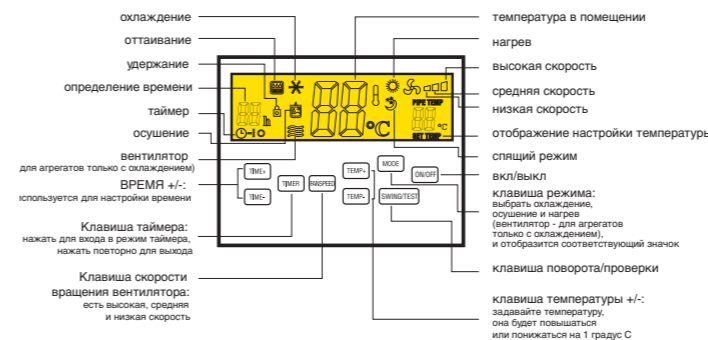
охлаждение
оттаивание
удержание
определение времени
таймер
осушение
вентилятор
для агрегатов только с охлаждением)
ВРЕМЯ +/-:
используется для определения времени
Клавиша таймера:
нажать для входа в режим таймера, нажать повторно для выхода
Клавиша скорости вращения вентилятора:
есть высокая, средняя и низкая скорость

температура в помещении
нагрев
высокая скорость
средняя скорость
низкая скорость
отображение настройки температуры
спящий режим
вкл/выкл
клавиша режима:
выбрать охлаждение, осушение и нагрев (вентилятор - для агрегатов только с охлаждением), и отобразится соответствующий значок
клавиша поворота/проверки
клавиша температуры +/-:
задавайте температуру, она будет повышаться или понижаться на 1 градус С

PIPE TEMP
SET TEMP
°C
°C
TIME+
TIME-
TIMER
FANSPEED
TEMP+
TEMP-
MODE
SWING/TEST
ON/OFF